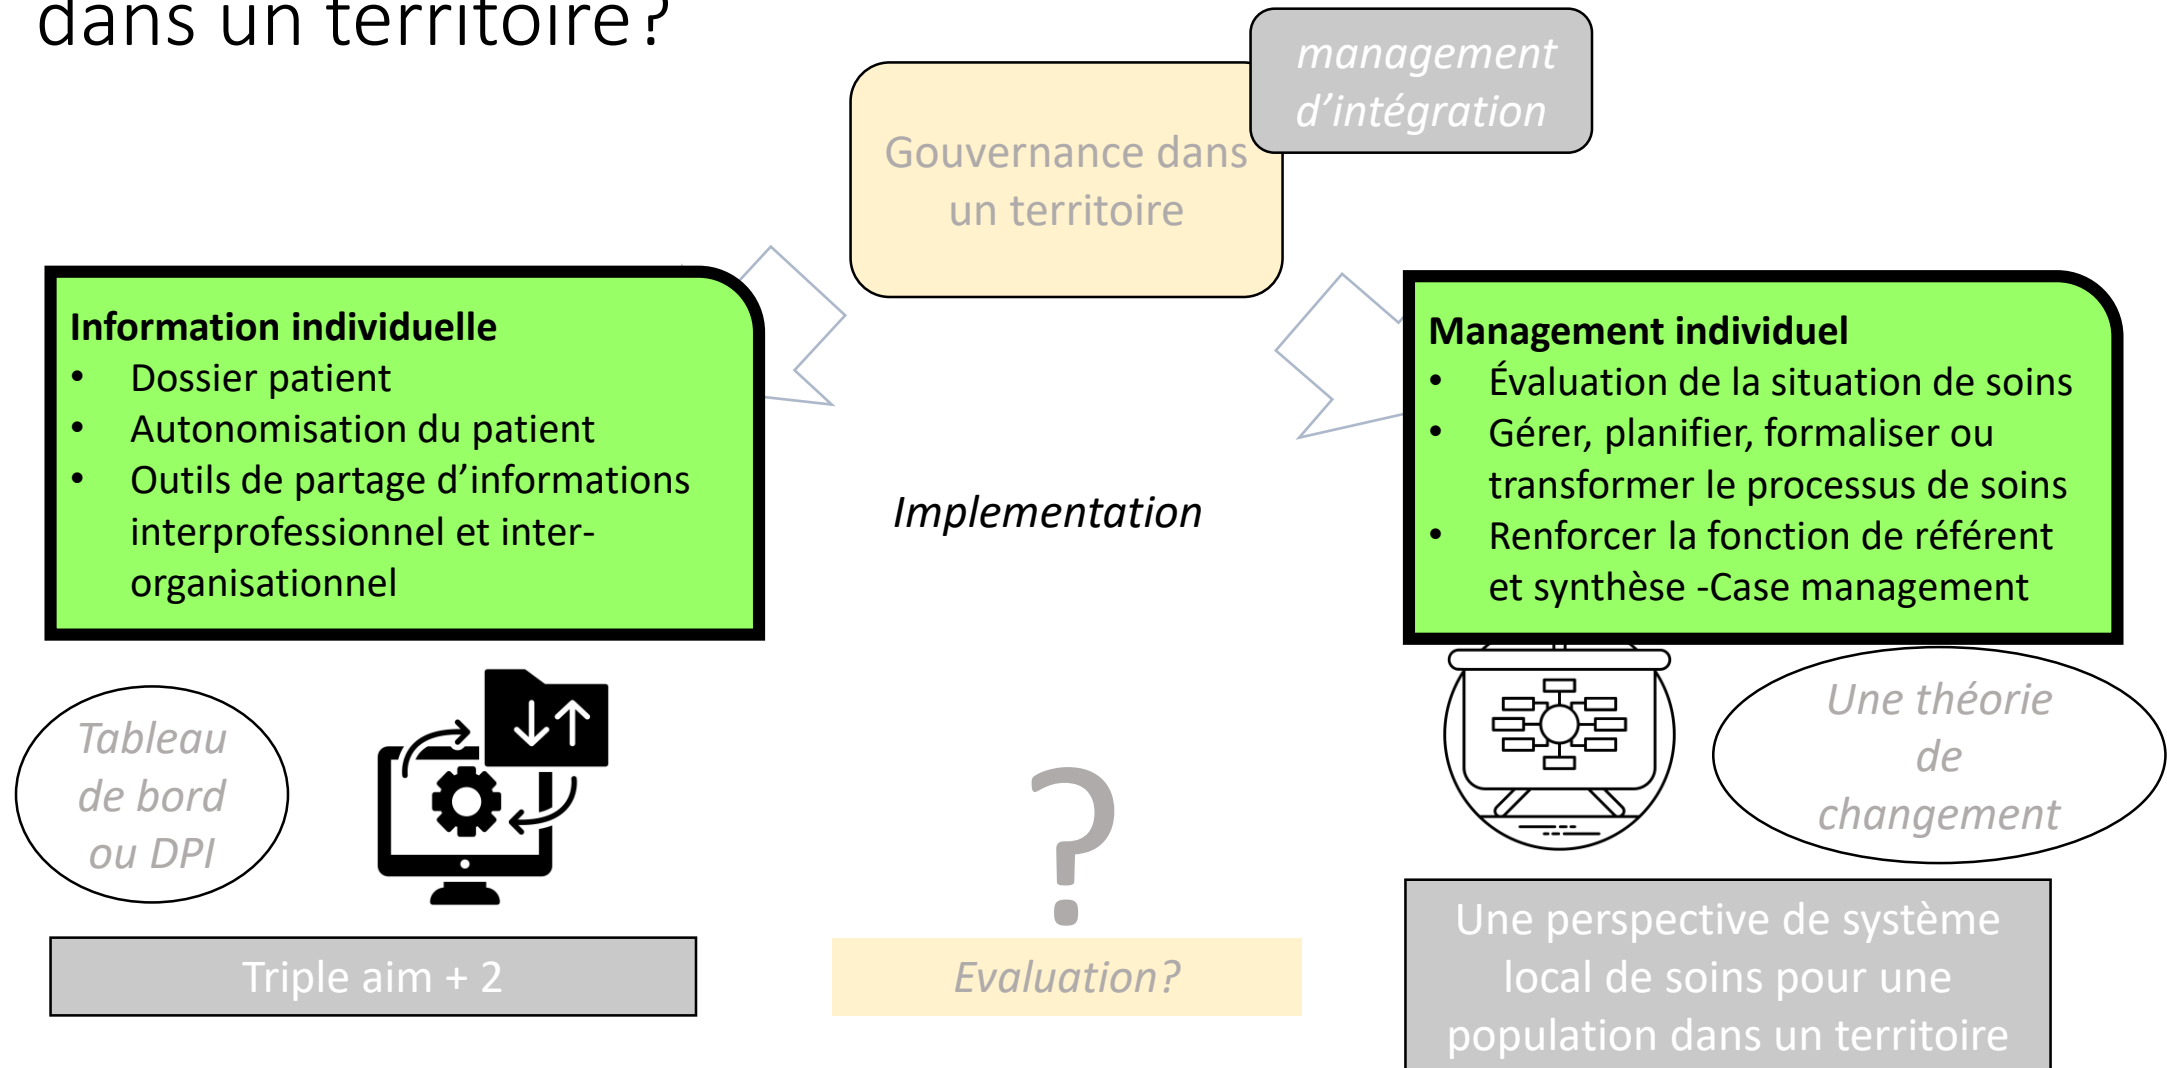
dans un territoire?

management d'intégration

Gouvernance dans un territoire

Information individuelle
- Dossier patient
- Autonomisation du patient
- Outils de partage d'informations interprofessionnel et inter-organisationnel

Implementation

Management individuel
- Évaluation de la situation de soins
- Gérer, planifier, formaliser ou transformer le processus de soins
- Renforcer la fonction de référent et synthèse -Case management

Tableau de bord ou DPI

?

Une théorie de changement

Triple aim + 2

Evaluation?

Une perspective de système local de soins pour une population dans un territoire